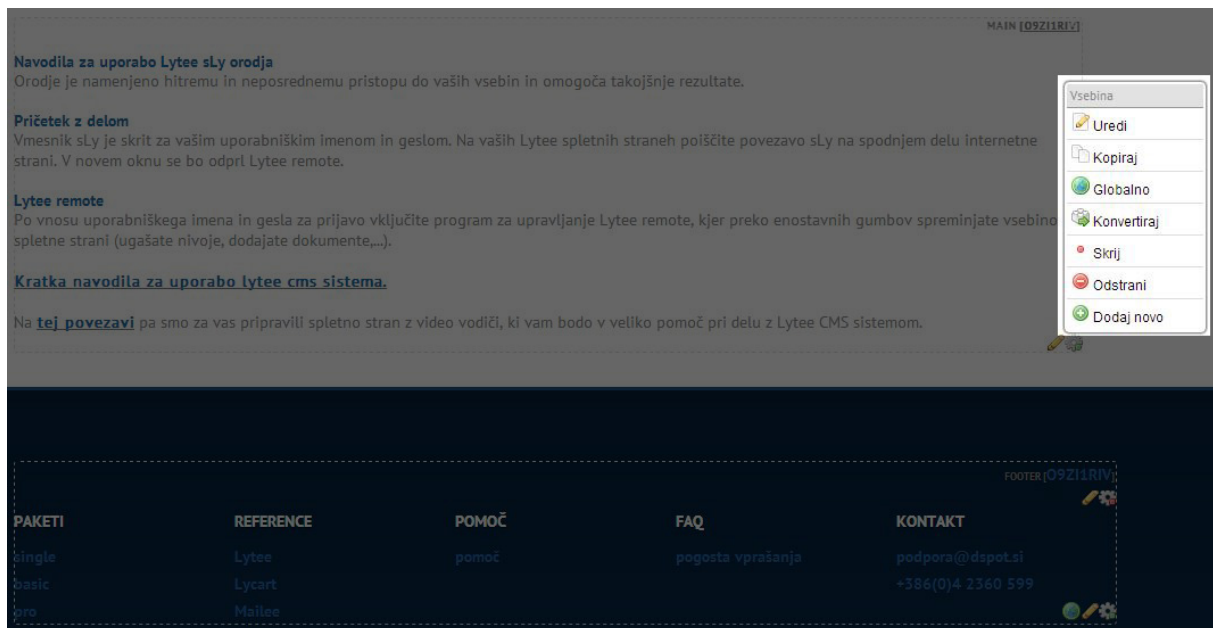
MAIN [O9ZI1RIV]

Navodila za uporabo Lytee sLy orodja
Orodje je namenjeno hitremu in neposrednemu pristopu do vaših vsebin in omogoča takojšnje rezultate.

Pričetek z delom
Vmesnik sLy je skrit za vašim uporabniškim imenom in geslom. Na vaših Lytee spletnih straneh poiščite povezavo sLy na spodnjem delu internetne strani. V novem oknu se bo odprl Lytee remote.

Lytee remote
Po vnosu uporabniškega imena in gesla za prijavo vključite program za upravljanje Lytee remote, kjer preko enostavnih gumbov spreminjate vsebino spletne strani (ugašate nivoje, dodajate dokumente,...).

Kratka navodila za uporabo lytee cms sistema.

Na tej povezavi pa smo za vas pripravili spletno stran z video vodiči, ki vam bodo v veliko pomoč pri delu z Lytee CMS sistemom.

Vsebina
Uredi
Kopiraj
Globalno
Konvertiraj
Skrij
Odstrani
Dodaj novo

FOOTER [O9ZI1RIV]

| PAKETI | REFERENCE | POMOČ | FAQ | KONTAKT |
|---|---|---|---|---|
| single | Lytee | pomoč | pogosta vprašanja | podpora@dspot.si |
| basic | Lycart | | | +386(0)4 2360 599 |
| pro | Mailee | | | |